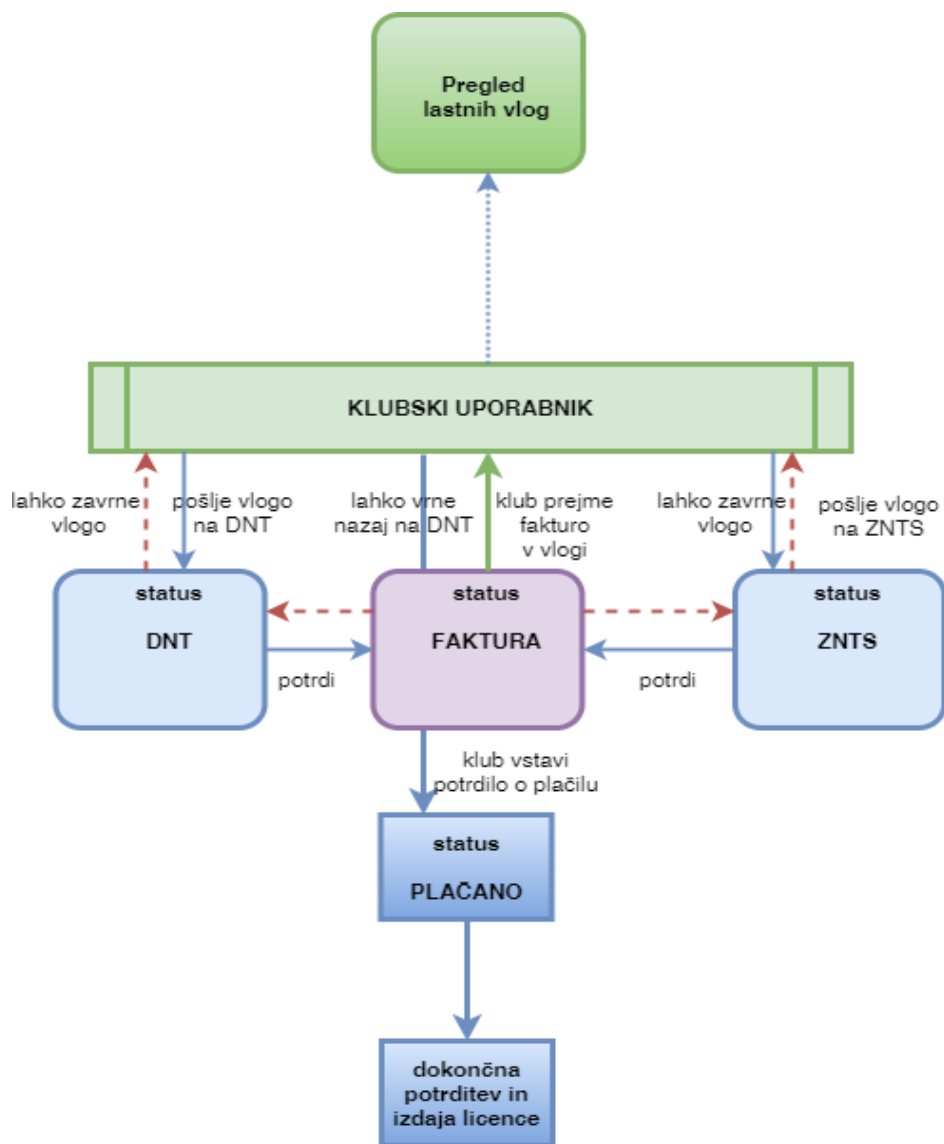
Pregled lastnih vlog

KLUBSKI UPORABNIK

lahko zavrne vlogo

pošlje vlogo na DNT

lahko vrne nazaj na DNT

klub prejme fakturo v vlogi

lahko zavrne vlogo

pošlje vlogo na ZNTS

status

DNT

status

FAKTURA

status

ZNTS

potrdi

potrdi

klub vstavi potrdilo o plačilu

status

PLAČANO

dokončna potrditev in izdaja licence